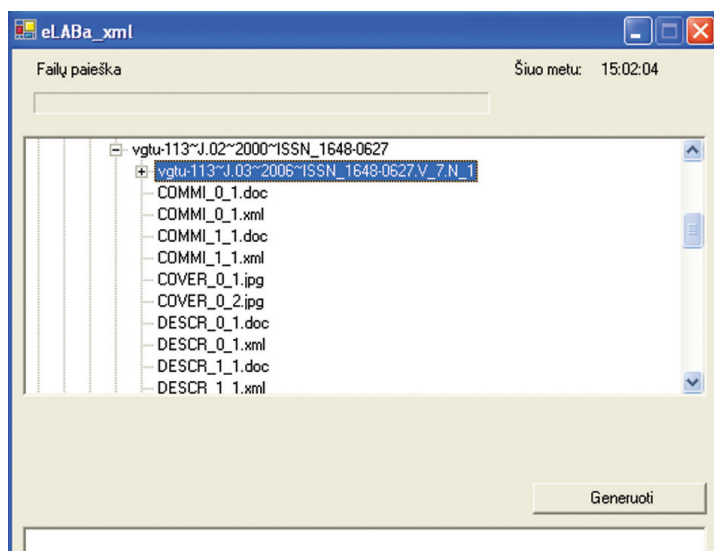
eLABa_xml

Failų paieška

Šiuo metu: 15:02:04

vgtu-113~J.02~2000~ISSN_1648-0627
vgtu-113~J.03~2006~ISSN_1648-0627.V_7.N_1
COMMI_0_1.doc
COMMI_0_1.xml
COMMI_1_1.doc
COMMI_1_1.xml
COVER_0_1.jpg
COVER_0_2.jpg
DESCR_0_1.doc
DESCR_0_1.xml
DESCR_1_1.doc
DESCR_1_1.xml

Generuoti